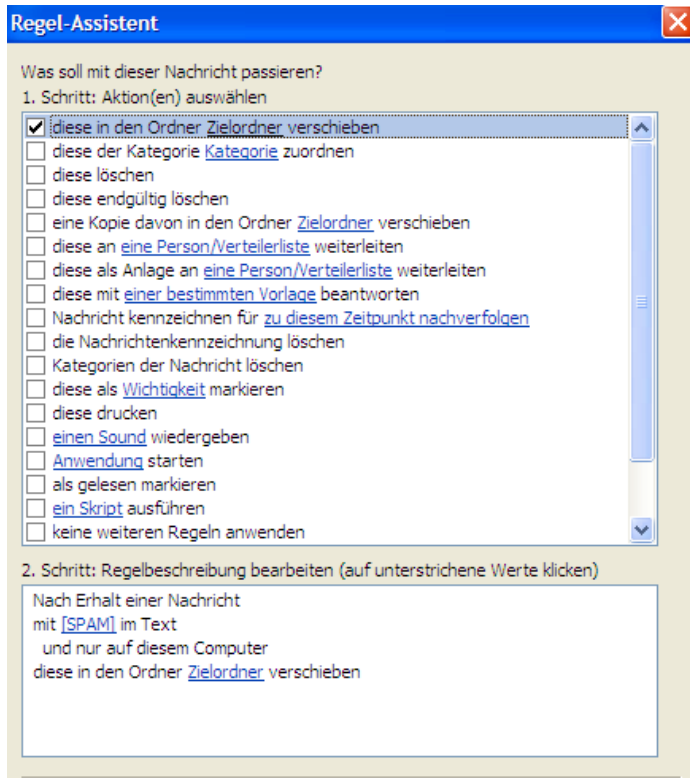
Regel-Assistent

Was soll mit dieser Nachricht passieren?
1. Schritt: Aktion(en) auswählen

☑ diese in den Ordner Zielordner verschieben
☐ diese der Kategorie Kategorie zuordnen
☐ diese löschen
☐ diese endgültig löschen
☐ eine Kopie davon in den Ordner Zielordner verschieben
☐ diese an eine Person/Verteilerliste weiterleiten
☐ diese als Anlage an eine Person/Verteilerliste weiterleiten
☐ diese mit einer bestimmten Vorlage beantworten
☐ Nachricht kennzeichnen für zu diesem Zeitpunkt nachverfolgen
☐ die Nachrichtenkennzeichnung löschen
☐ Kategorien der Nachricht löschen
☐ diese als Wichtigkeit markieren
☐ diese drucken
☐ einen Sound wiedergeben
☐ Anwendung starten
☐ als gelesen markieren
☐ ein Skript ausführen
☐ keine weiteren Regeln anwenden

2. Schritt: Regelbeschreibung bearbeiten (auf unterstrichene Werte klicken)

Nach Erhalt einer Nachricht
mit [SPAM] im Text
und nur auf diesem Computer
diese in den Ordner Zielordner verschieben